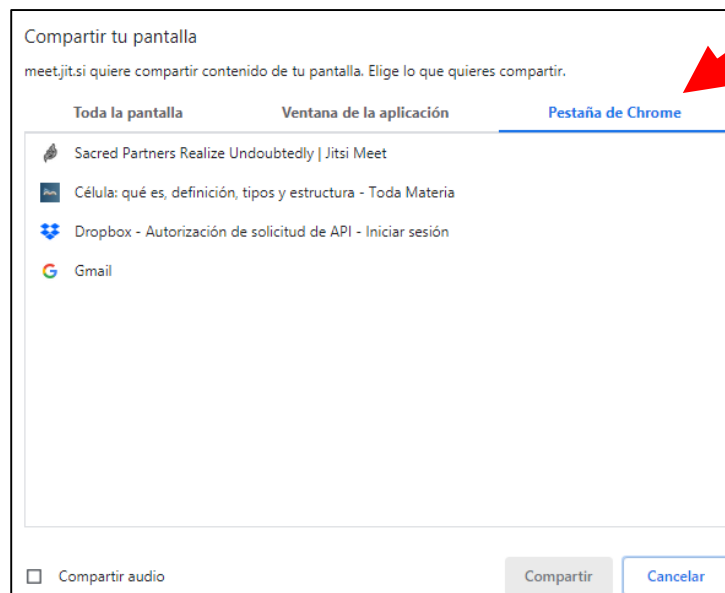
Compartir tu pantalla

meet.jit.si quiere compartir contenido de tu pantalla. Elige lo que quieres compartir.

Toda la pantalla

Ventana de la aplicación

Pestaña de Chrome

Sacred Partners Realize Undoubtedly | Jitsi Meet

Célula: qué es, definición, tipos y estructura - Toda Materia

Dropbox - Autorización de solicitud de API - Iniciar sesión

Gmail

Compartir audio

Compartir

Cancelar